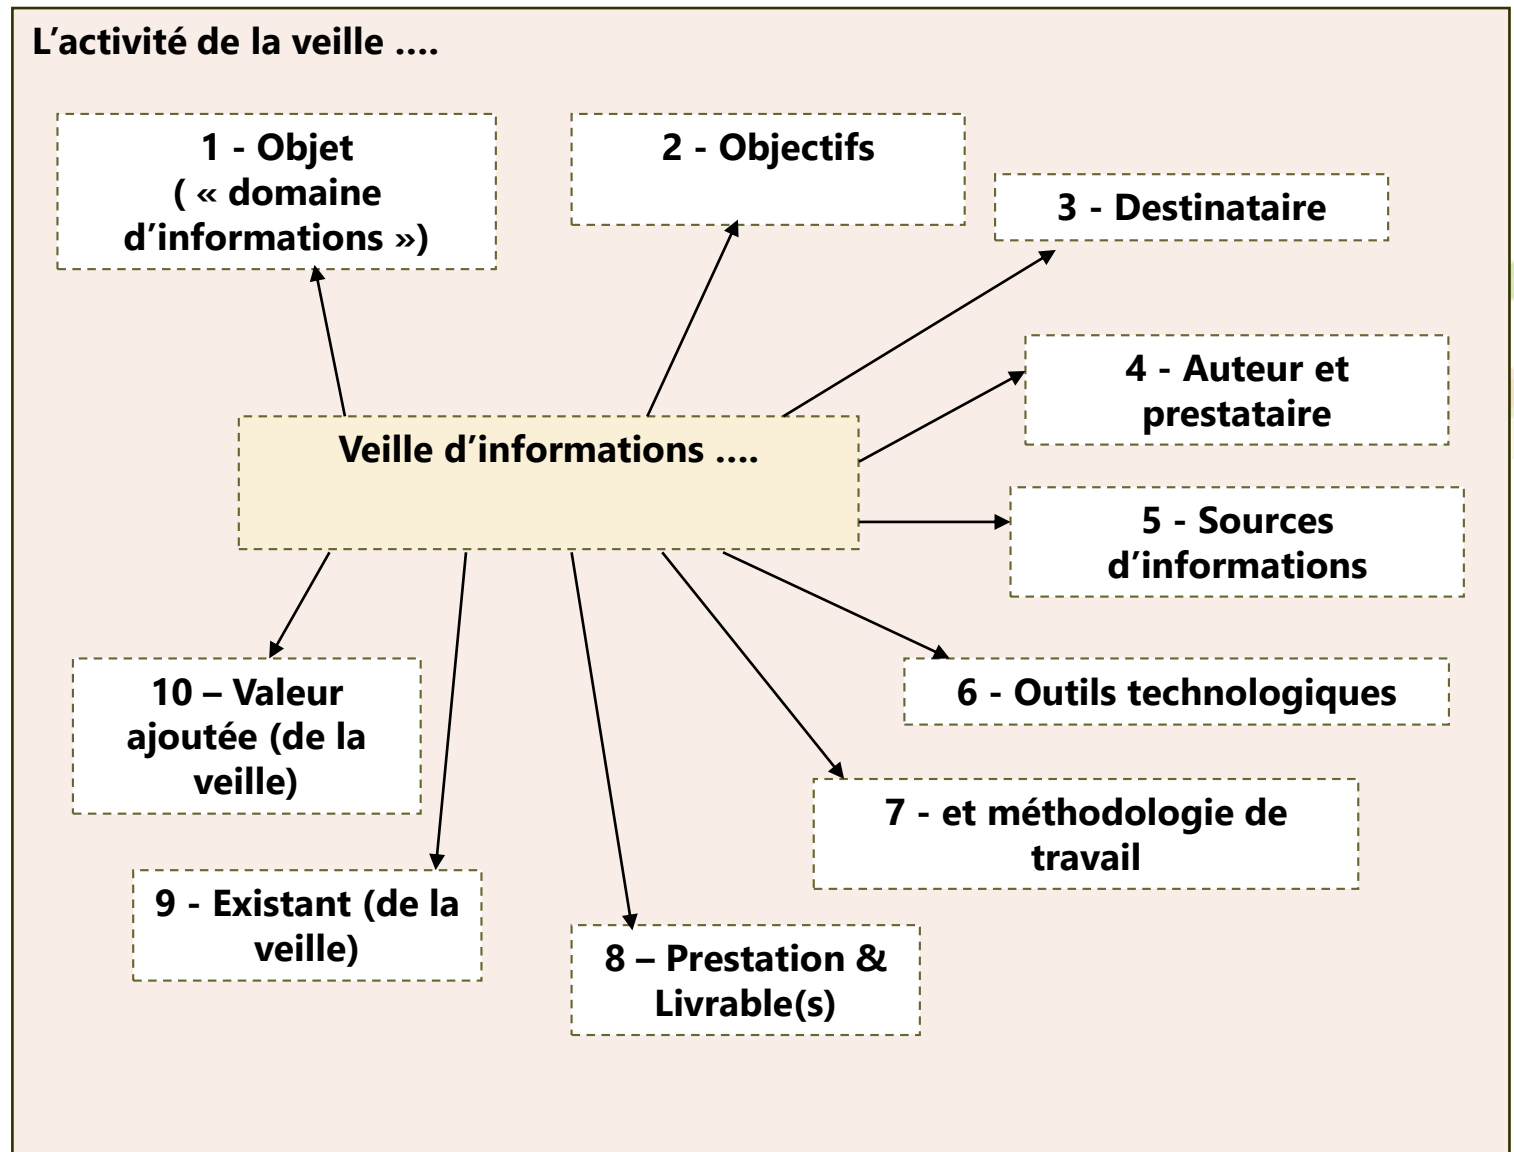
L’activité de la veille ….

1 - Objet ( « domaine d’informations »)

2 - Objectifs

3 - Destinataire

4 - Auteur et prestataire

Veille d’informations ….

5 - Sources d’informations

6 - Outils technologiques

7 - et méthodologie de travail

8 – Prestation & Livrable(s)

9 - Existant (de la veille)

10 – Valeur ajoutée (de la veille)